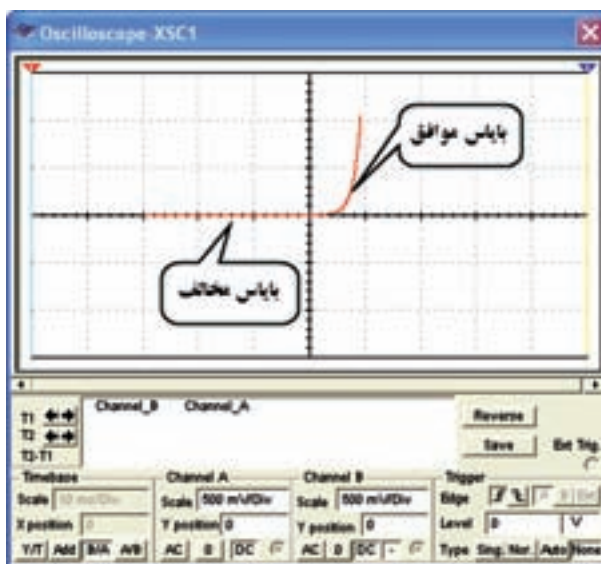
Oscilloscope-XSC1

بایاس موافق

بایاس مخالف

T1
T2
T2-T1

Channel_B Channel_A

Reverse
Save
Ext. Trig.

Timebase
Scale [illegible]
X position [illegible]
Y/T Add B/A A/B

Channel A
Scale 500 mV/Div
Y position 0
AC 0 DC

Channel B
Scale 500 mV/Div
Y position 0
AC 0 DC -

Trigger
Edge
Level 0 V
Type Sing. Nor. Auto None